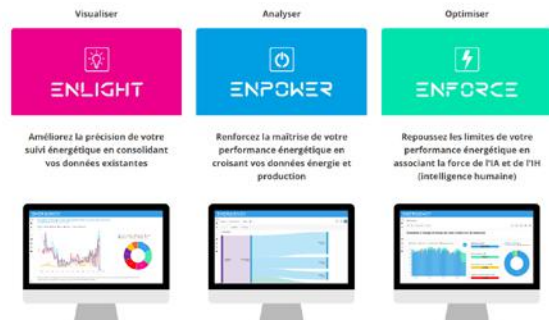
Visualiser

ENLIGHT

Améliorez la précision de votre suivi énergétique en consolidant vos données existantes

Analyser

ENPOWER

Renforcez la maîtrise de votre performance énergétique en croisant vos données énergie et production

Optimiser

ENFORCE

Repoussez les limites de votre performance énergétique en associant la force de l'IA et de l'IH (intelligence humaine)